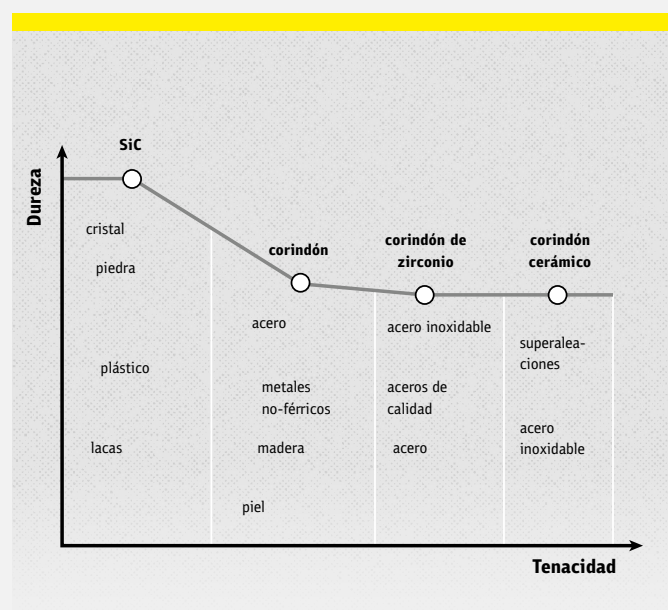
Dureza

SiC

cristal

piedra

plástico

lacas

corindón

acero

metales no-férricos

madera

piel

corindón de zirconio

acero inoxidable

aceros de calidad

acero

corindón cerámico

superaleaciones

acero inoxidable

Tenacidad